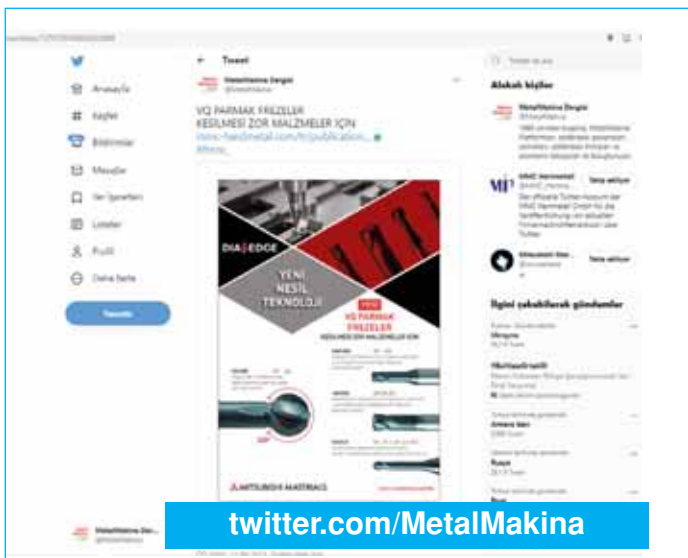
Anasayfa

Keşfet

Bildirimler

Mesajlar

Yer İşaretleri

Listeler

Profil

Daha fazla

Tweetle

Tweet

MetalMakina Dergisi
@MetalMakina

VQ PARMAK FREZELER
KESİLMESİ ZOR MALZEMELER İÇİN
mmc-hardmetal.com/tr/publication...

DIA EDGE

YENİ NESİL TEKNOLOJİ

VQ PARMAK FREZELER
KESİLMESİ ZOR MALZEMELER İÇİN

MITSUBISHI MATERIALS

Twitter'da Ara

Alakalı kişiler

MetalMakina Dergisi
@MetalMakina

MMC Hartmetall
Takip ediyor

Takip ediyor

İlgini çekebilecek gündemler

twitter.com/MetalMakina

MetalMakina Der...
@MetalMakina